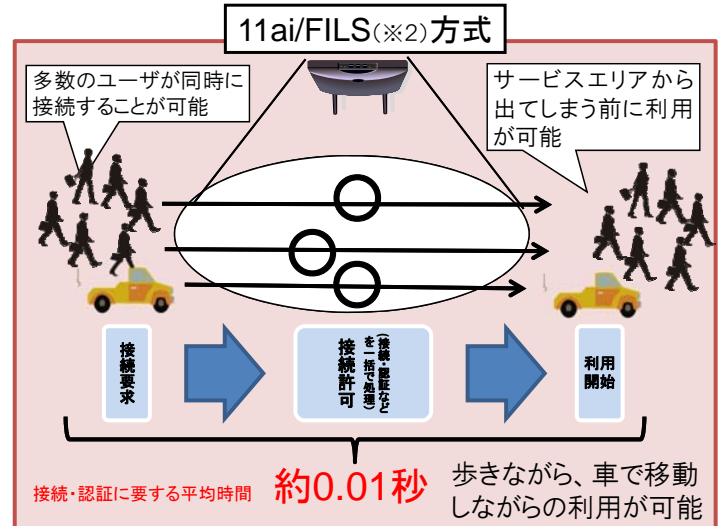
11ai/FILS(※2)方式

多数のユーザが同時に接続することが可能

サービスエリアから出てしまう前に利用が可能

接続要求

接続許可

(接続・認証などを一括で処理)

利用開始

接続・認証に要する平均時間

約0.01秒

歩きながら、車で移動しながらの利用が可能